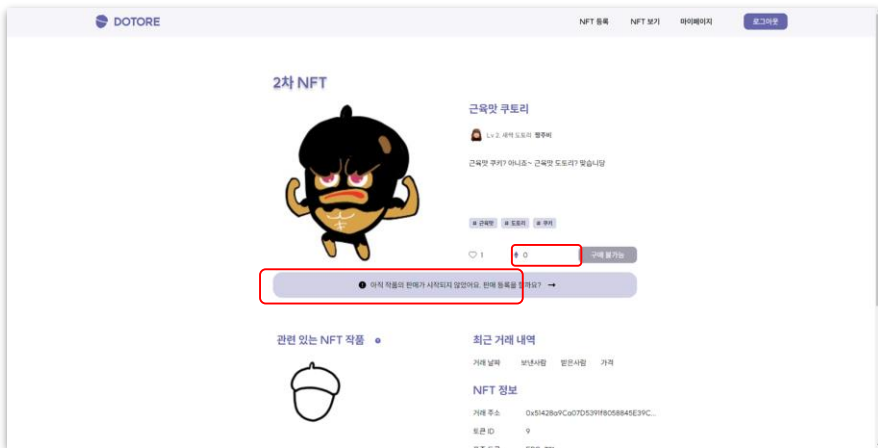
DOTORE

NFT 등록 NFT 보기 마이페이지 로그아웃

2차 NFT

근육맛 쿠토리

Lv 2. 새싹 도토리 짱쭈비

근육맛 쿠키? 아니죠~ 근육맛 도토리? 맞습니당

# 근육맛 # 도토리 # 쿠키

1 0 구매 불가능

아직 작품의 판매가 시작되지 않았어요. 판매 등록을 할까요? →

관련 있는 NFT 작품

최근 거래 내역

거래 날짜 보낸사람 받은사람 가격

NFT 정보

거래 주소 0x51428a9Ca07D5391f8058845E39C...

토큰 ID 9

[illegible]